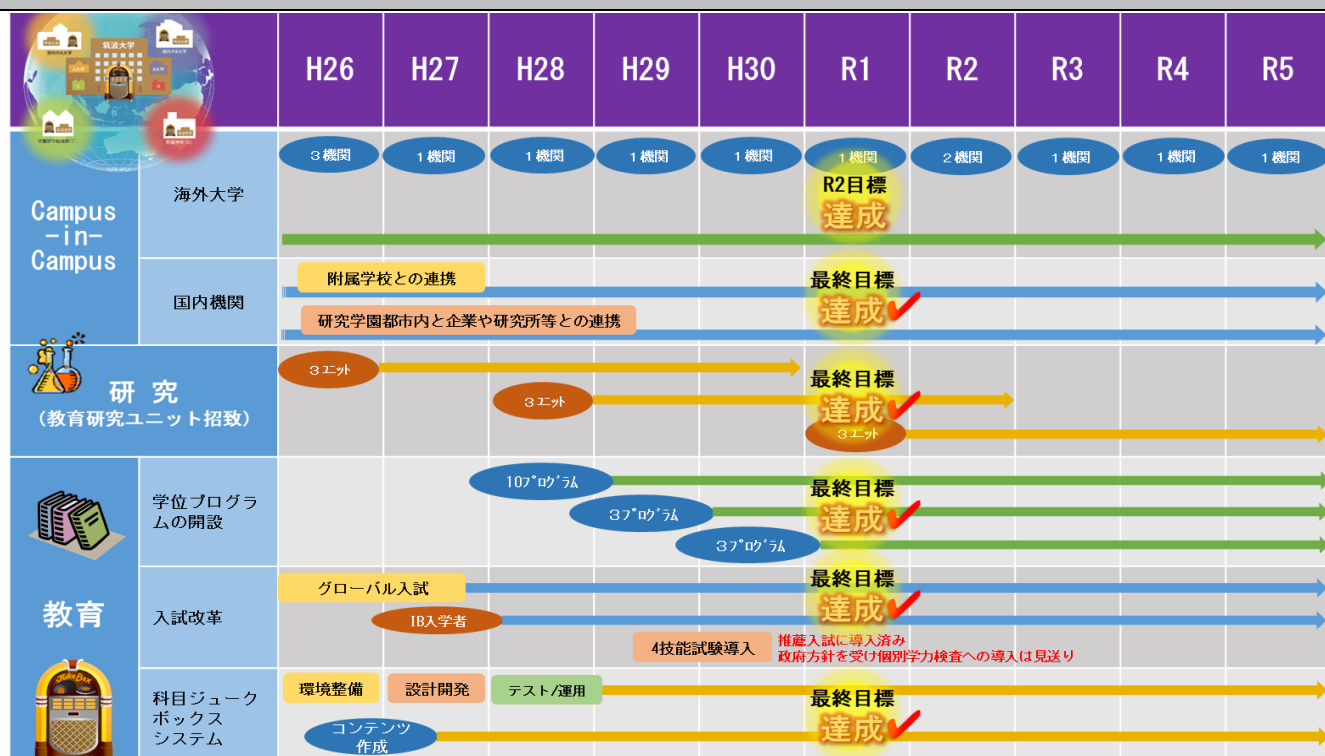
筑波大学
海外の大学
海外の大学
大学
研究所
筑波大学
海外の大学
研究機関
民間企業

| | | H26 | H27 | H28 | H29 | H30 | R1 | R2 | R3 | R4 | R5 |
|---|---|---|---|---|---|---|---|---|---|---|---|
| Campus -in- Campus | 海外大学 | 3機関 | 1機関 | 1機関 | 1機関 | 1機関 | 1機関 R2目標 達成 | 2機関 | 1機関 | 1機関 | 1機関 |
| | 国内機関 | 附属学校との連携 研究学園都市内と企業や研究所等との連携 | | | | | 最終目標 達成 | | | | |
| 研究 (教育研究ユニット招致) | | 3ユニット | | 3ユニット | | | 最終目標 達成 3ユニット | | | | |
| 教育 | 学位プログラムの開設 | | | 10プログラム | 3プログラム | 3プログラム | 最終目標 達成 | | | | |
| | 入試改革 | グローバル入試 | IB入学者 | | | 4技能試験導入 | 最終目標 達成 推薦入試に導入済み 政府方針を受け個別学力検査への導入は見送り | | | | |
| | 科目ジュークボックスシステム | 環境整備 コンテンツ作成 | 設計開発 | テスト/運用 | | | 最終目標 達成 | | | | |

Juke Box